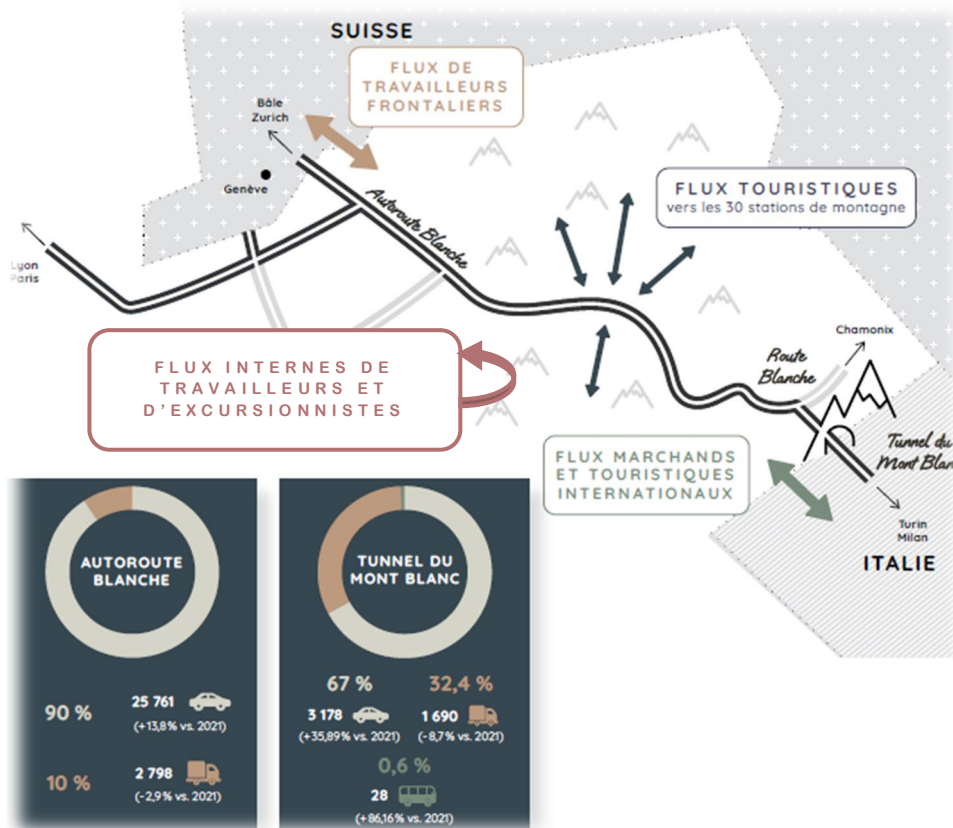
SUISSE

FLUX DE TRAVAILLEURS FRONTALIERS

Bâle
Zurich

Genève

Autoroute Blanche

FLUX TOURISTIQUES
vers les 30 stations de montagne

Lyon
Paris

FLUX INTERNES DE TRAVAILLEURS ET D'EXCURSIONNISTES

Chamonix

Route Blanche

Tunnel du Mont Blan

FLUX MARCHANDS ET TOURISTIQUES INTERNATIONAUX

Turin
Milan

ITALIE

AUTOROUTE BLANCHE

90 %
25 761
(+13,8% vs. 2021)

10 %
2 798
(-2,9% vs. 2021)

TUNNEL DU MONT BLANC

67 %
3 178
(+35,89% vs. 2021)

32,4 %
1 690
(-8,7% vs. 2021)

0,6 %
28
(+86,16% vs. 2021)